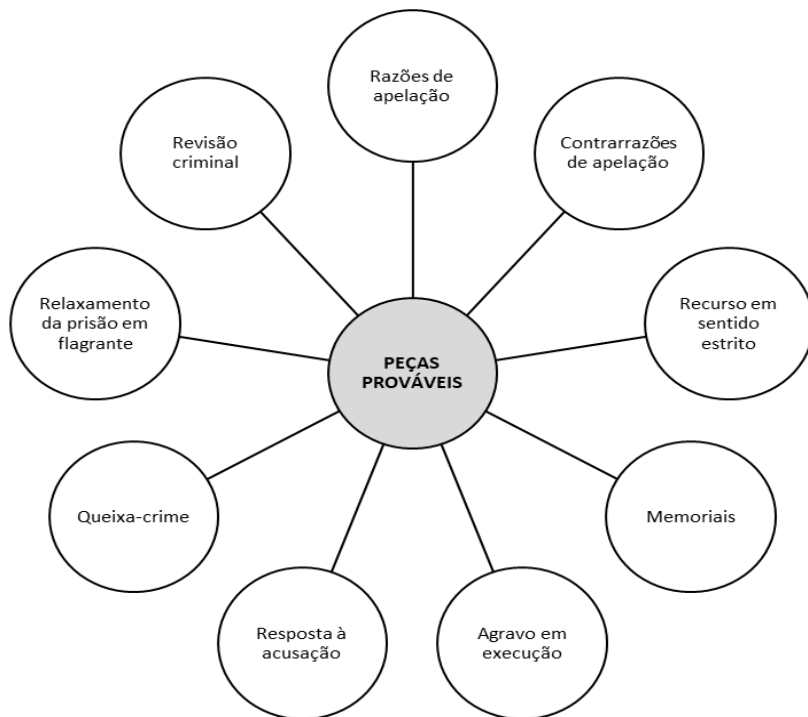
PEÇAS PROVÁVEIS

Razões de apelação

Contrarrazões de apelação

Recurso em sentido estrito

Memoriais

Agravo em execução

Resposta à acusação

Queixa-crime

Relaxamento da prisão em flagrante

Revisão criminal